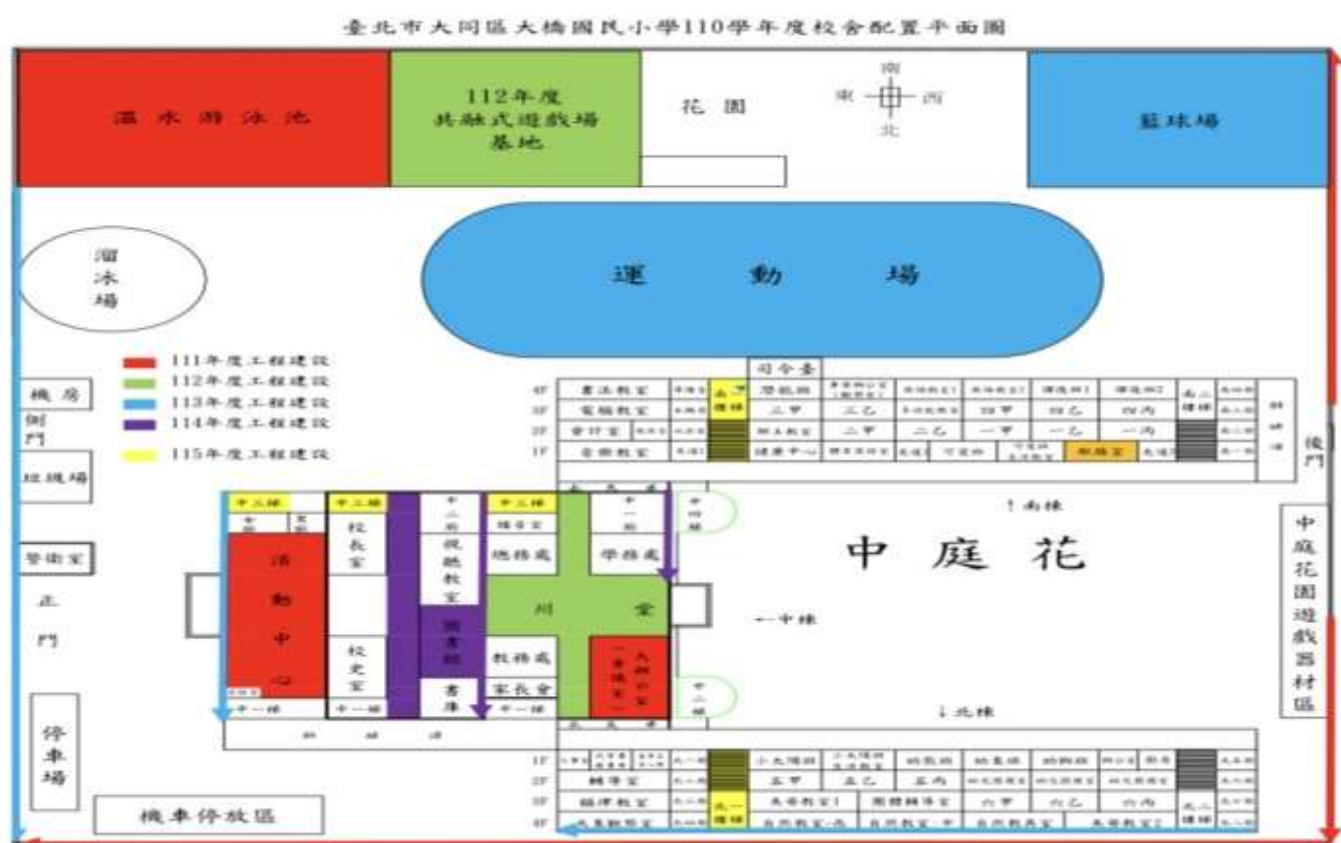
臺北市大同區大橋國民小學110學年度校舍配置平面圖

溫水游泳池

112年度
共融式遊戲場
基地

花園

南
東 西
北

籃球場

溜冰場

運動場

111年度工程建設
112年度工程建設
113年度工程建設
114年度工程建設
115年度工程建設

機房

側門

垃圾場

警衛室

正門

停車場

機車停放區

司令臺

4F 書法教室 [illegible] 南一樓梯 開藝館 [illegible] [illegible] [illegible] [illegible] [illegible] 南二樓梯 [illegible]
3F 電腦教室 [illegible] 三甲 三乙 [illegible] 四甲 四乙 四丙 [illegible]
2F 會計室 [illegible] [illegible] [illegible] 二甲 二乙 一甲 一乙 一丙 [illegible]
1F 音樂教室 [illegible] 健康中心 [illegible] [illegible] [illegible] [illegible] 附幼室 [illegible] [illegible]

後門

↑南棟

中三樓 中三樓 中二樓 中二樓 中一樓

校長室 視聽教室 總務處 學務處

活動中心 川堂

圖書館 校史室 教務處 大辦公室(會議室)

書庫 家長會

中一樓 中一樓 中一樓

中庭花

←中棟

中庭花園遊戲器材區

↓北棟

1F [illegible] 小太陽班 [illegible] 幼乳班 幼豆班 幼狗班 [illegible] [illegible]
2F 輔導室 五甲 五乙 五丙 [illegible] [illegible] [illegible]
3F 輔導教室 北一樓梯 美勞教室1 團體輔導室 六甲 六乙 六丙 北二樓梯
4F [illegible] 自然教室-丙 自然教室 甲 自然教室 美勞教室2